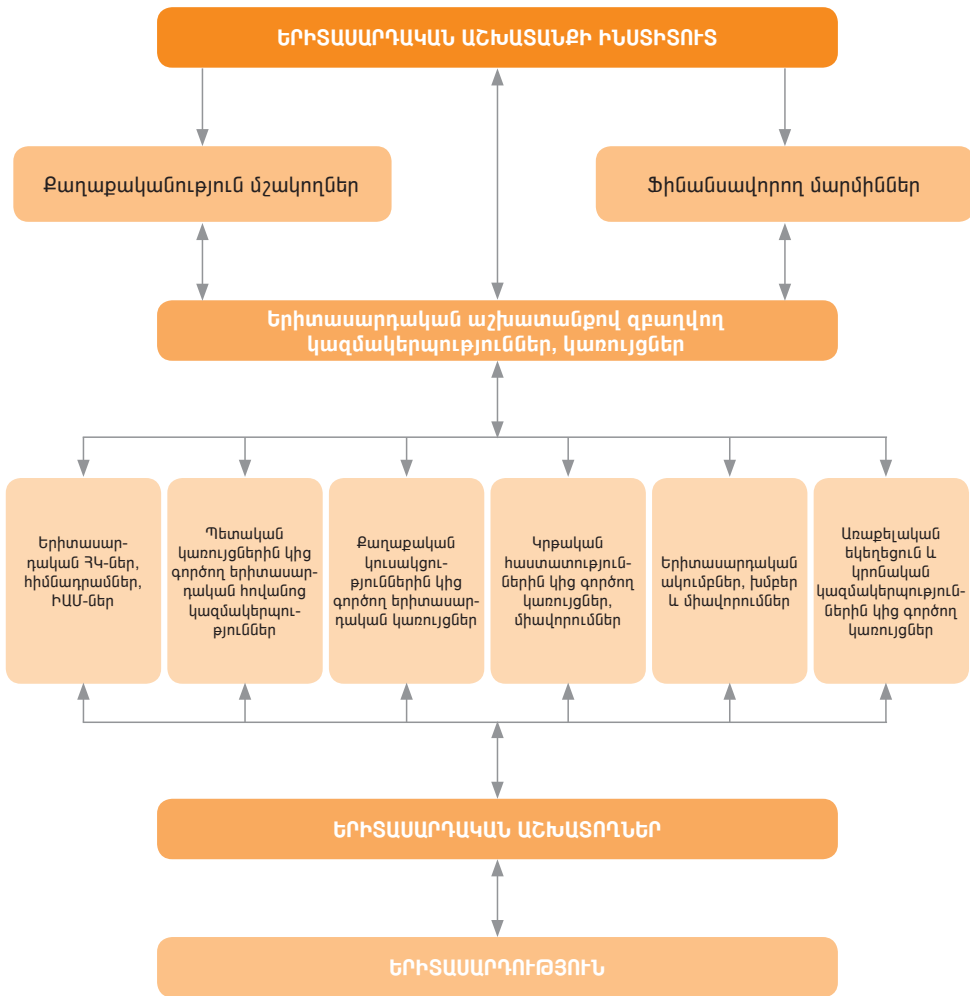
ԵՐԻՏԱՍԱՐԴԱԿԱՆ ԱՇԽԱՏԱՆՔԻ ԻՆՍՏԻՏՈՒՏ

Քաղաքականություն մշակողներ

Ֆինանսավորող մարմիններ

Երիտասարդական աշխատանքով զբաղվող կազմակերպություններ, կառույցներ

Երիտասարդական ՀԿ-ներ, հիմնադրամներ, ԻԱՄ-ներ

Պետական կառույցներին կից գործող երիտասարդական հովանոց կազմակերպություններ

Քաղաքական կուսակցություններին կից գործող երիտասարդական կառույցներ

Կրթական հաստատություններին կից գործող կառույցներ, միավորումներ

Երիտասարդական ակումբներ, խմբեր և միավորումներ

Առաքելական եկեղեցուն և կրոնական կազմակերպություններին կից գործող կառույցներ

ԵՐԻՏԱՍԱՐԴԱԿԱՆ ԱՇԽԱՏՈՂՆԵՐ

ԵՐԻՏԱՍԱՐԴՈՒԹՅՈՒՆ